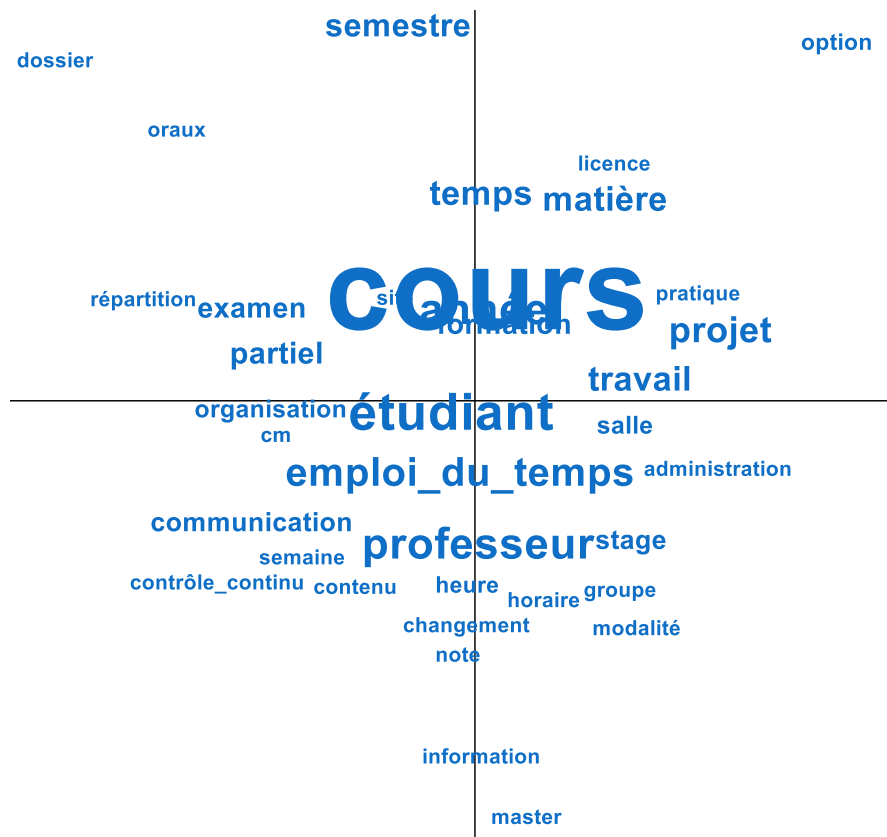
semestre
option
dossier
oraux
licence
temps
matière
cours
répartition
examen
site
année
formation
pratique
projet
partiel
travail
organisation
étudiant
salle
cm
emploi_du_temps
administration
communication
professeur
stage
semaine
contrôle_continu
contenu
heure
horaire
groupe
changement
modalité
note
information
master